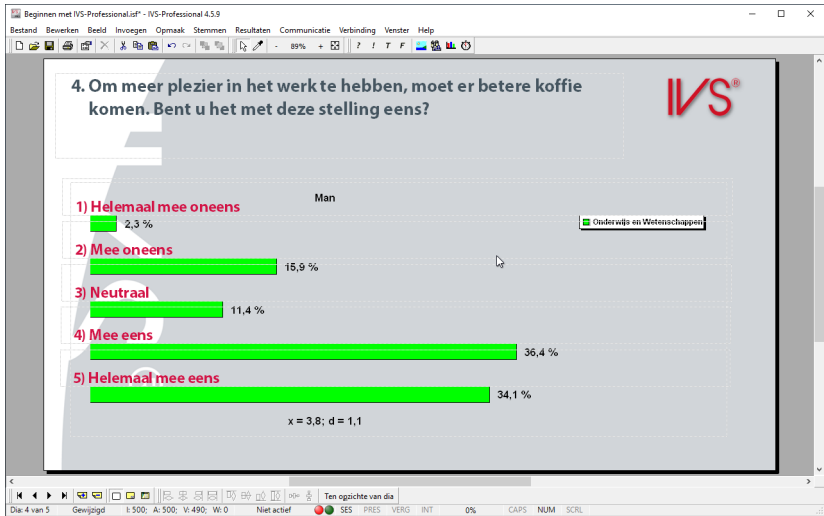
Beginnen met IVS-Professional.isf* - IVS-Professional 4.5.9

Bestand Bewerken Beeld Invoegen Opmaak Stemmen Resultaten Communicatie Verbinding Venster Help

89%

4. Om meer plezier in het werk te hebben, moet er betere koffie komen. Bent u het met deze stelling eens?

IVS®

Man

Onderwijs en Wetenschappen

1) Helemaal mee oneens
2,3 %

2) Mee oneens
15,9 %

3) Neutraal
11,4 %

4) Mee eens
36,4 %

5) Helemaal mee eens
34,1 %

x = 3,8; d = 1,1

Ten opzichte van dia

Dia: 4 van 5 Gewijzigd I: 500; A: 500; V: 490; W: 0 Niet actief SES PRES VERG INT 0% CAPS NUM SCRL